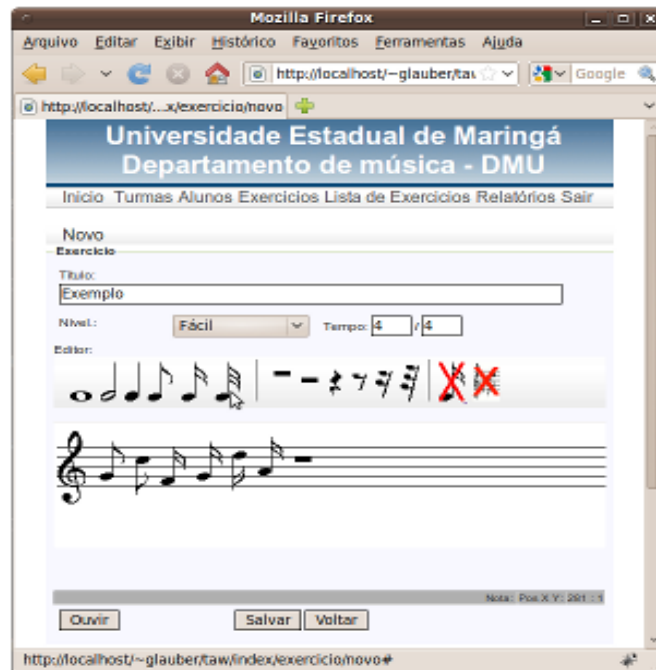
Mozilla Firefox

Arquivo Editar Exibir Histórico Favoritos Ferramentas Ajuda

http://localhost/~glauber/taw

Google

http://localhost/...x/exercicio/novo

Universidade Estadual de Maringá
Departamento de música - DMU

Inicio Turmas Alunos Exercicios Lista de Exercicios Relatórios Sair

Novo

Exercicio

Titulo:

Exemplo

Nivel.: Fácil Tempo: 4 / 4

Editor:

Nota: Pos X Y: 281 : 1

Ouvir Salvar Voltar

http://localhost/~glauber/taw/index/exercicio/novo#